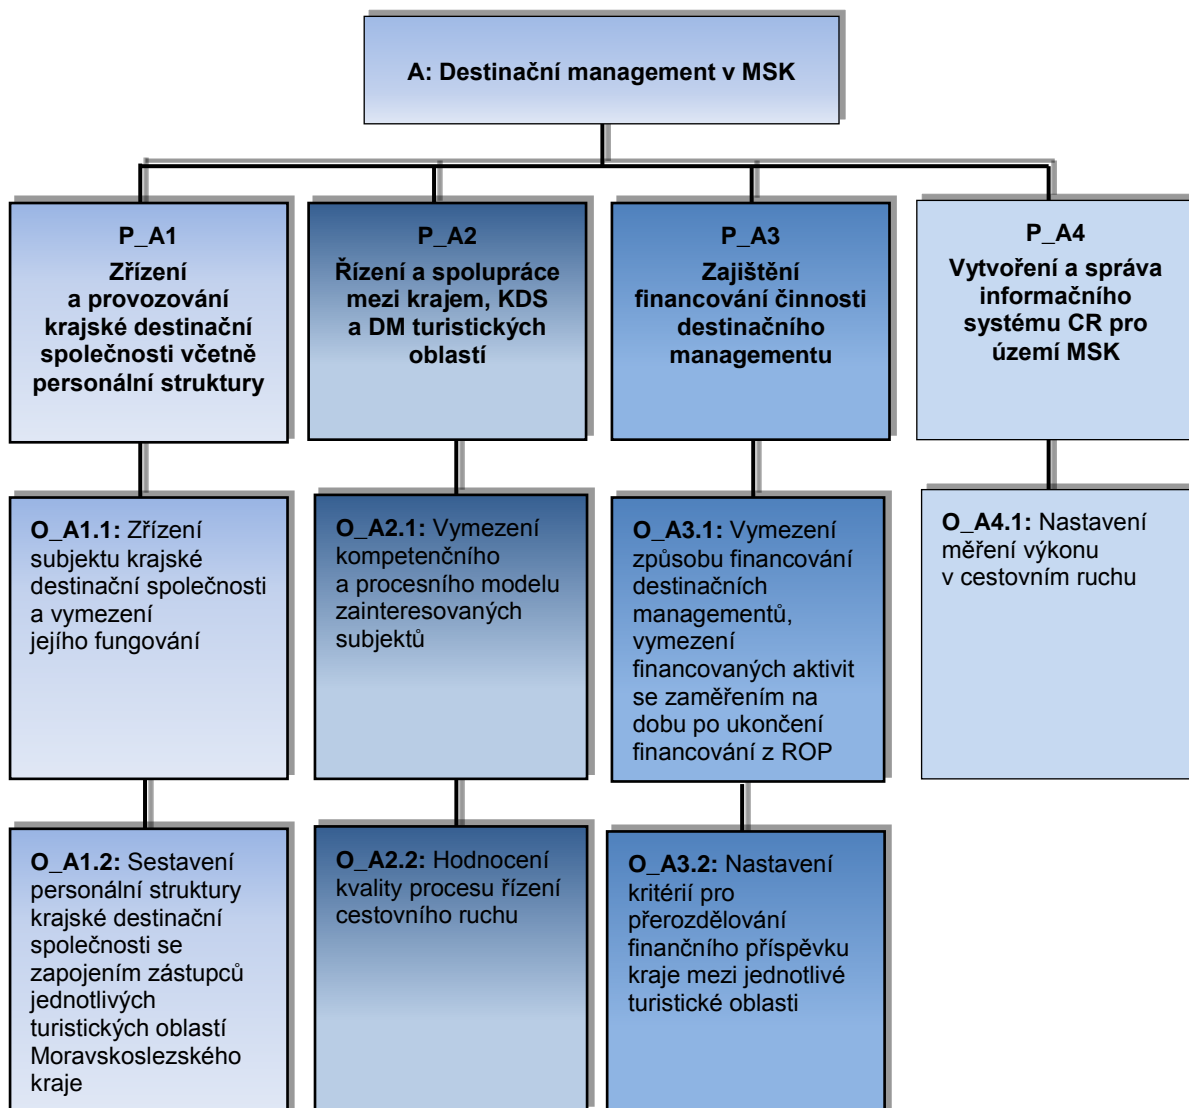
A: Destinační management v MSK

P_A1
Zřízení a provozování krajské destinační společnosti včetně personální struktury

P_A2
Řízení a spolupráce mezi krajem, KDS a DM turistických oblastí

P_A3
Zajištění financování činnosti destinačního managementu

P_A4
Vytvoření a správa informačního systému CR pro území MSK

O_A1.1: Zřízení subjektu krajské destinační společnosti a vymezení jejího fungování

O_A2.1: Vymezení kompetenčního a procesního modelu zainteresovaných subjektů

O_A3.1: Vymezení způsobu financování destinačních managementů, vymezení financovaných aktivit se zaměřením na dobu po ukončení financování z ROP

O_A4.1: Nastavení měření výkonu v cestovním ruchu

O_A1.2: Sestavení personální struktury krajské destinační společnosti se zapojením zástupců jednotlivých turistických oblastí Moravskoslezského kraje

O_A2.2: Hodnocení kvality procesu řízení cestovního ruchu

O_A3.2: Nastavení kritérií pro přerozdělování finančního příspěvku kraje mezi jednotlivé turistické oblasti